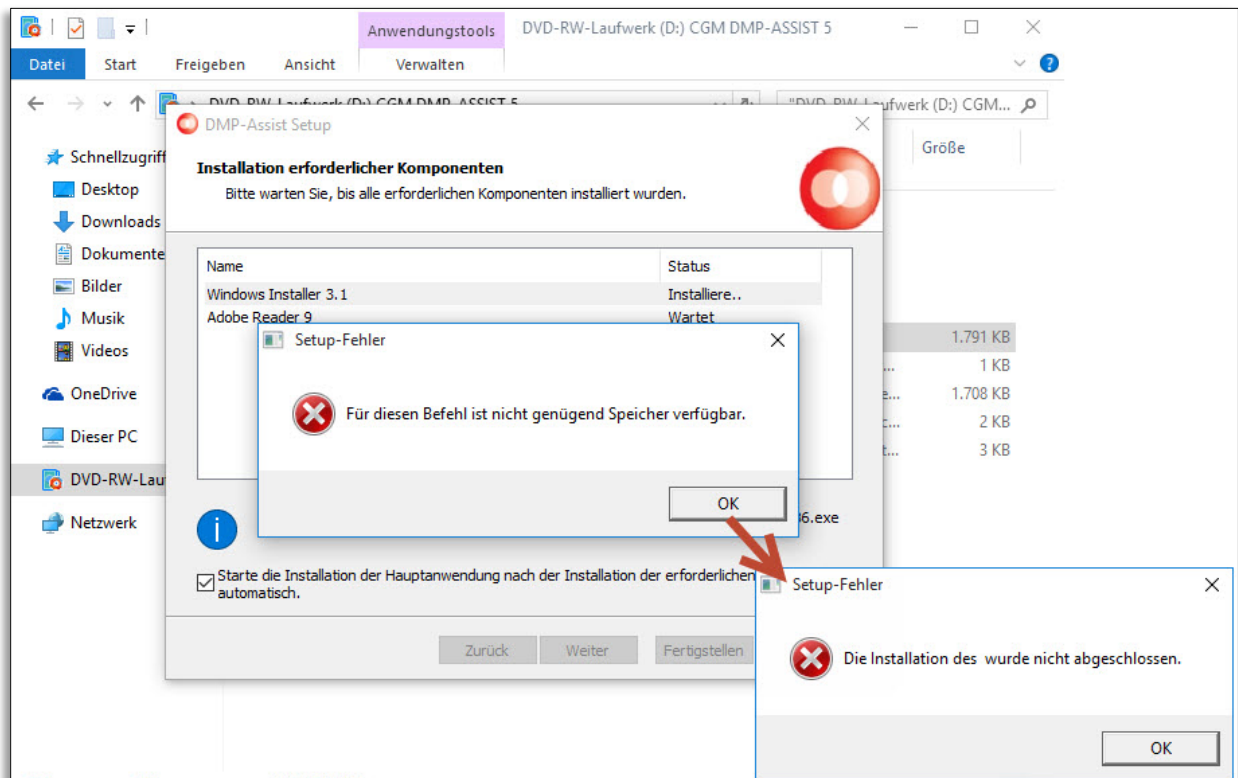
Anwendungstools DVD-RW-Laufwerk (D:) CGM DMP-ASSIST 5

Datei Start Freigeben Ansicht Verwalten

DVD-RW-Laufwerk (D:) CGM DMP-ASSIST 5

"DVD-RW-Laufwerk (D:) CGM...

Schnellzugriff
Desktop
Downloads
Dokumente
Bilder
Musik
Videos
OneDrive
Dieser PC
DVD-RW-Lau
Netzwerk

Größe
1.791 KB
1 KB
1.708 KB
2 KB
3 KB

DMP-Assist Setup

Installation erforderlicher Komponenten
Bitte warten Sie, bis alle erforderlichen Komponenten installiert wurden.

| Name | Status |
|---|---|
| Windows Installer 3.1 | Installiere.. |
| Adobe Reader 9 | Wartet |

6.exe

Starte die Installation der Hauptanwendung nach der Installation der erforderlichen automatisch.

Zurück Weiter Fertigstellen

Setup-Fehler

Für diesen Befehl ist nicht genügend Speicher verfügbar.

OK

Setup-Fehler

Die Installation des wurde nicht abgeschlossen.

OK